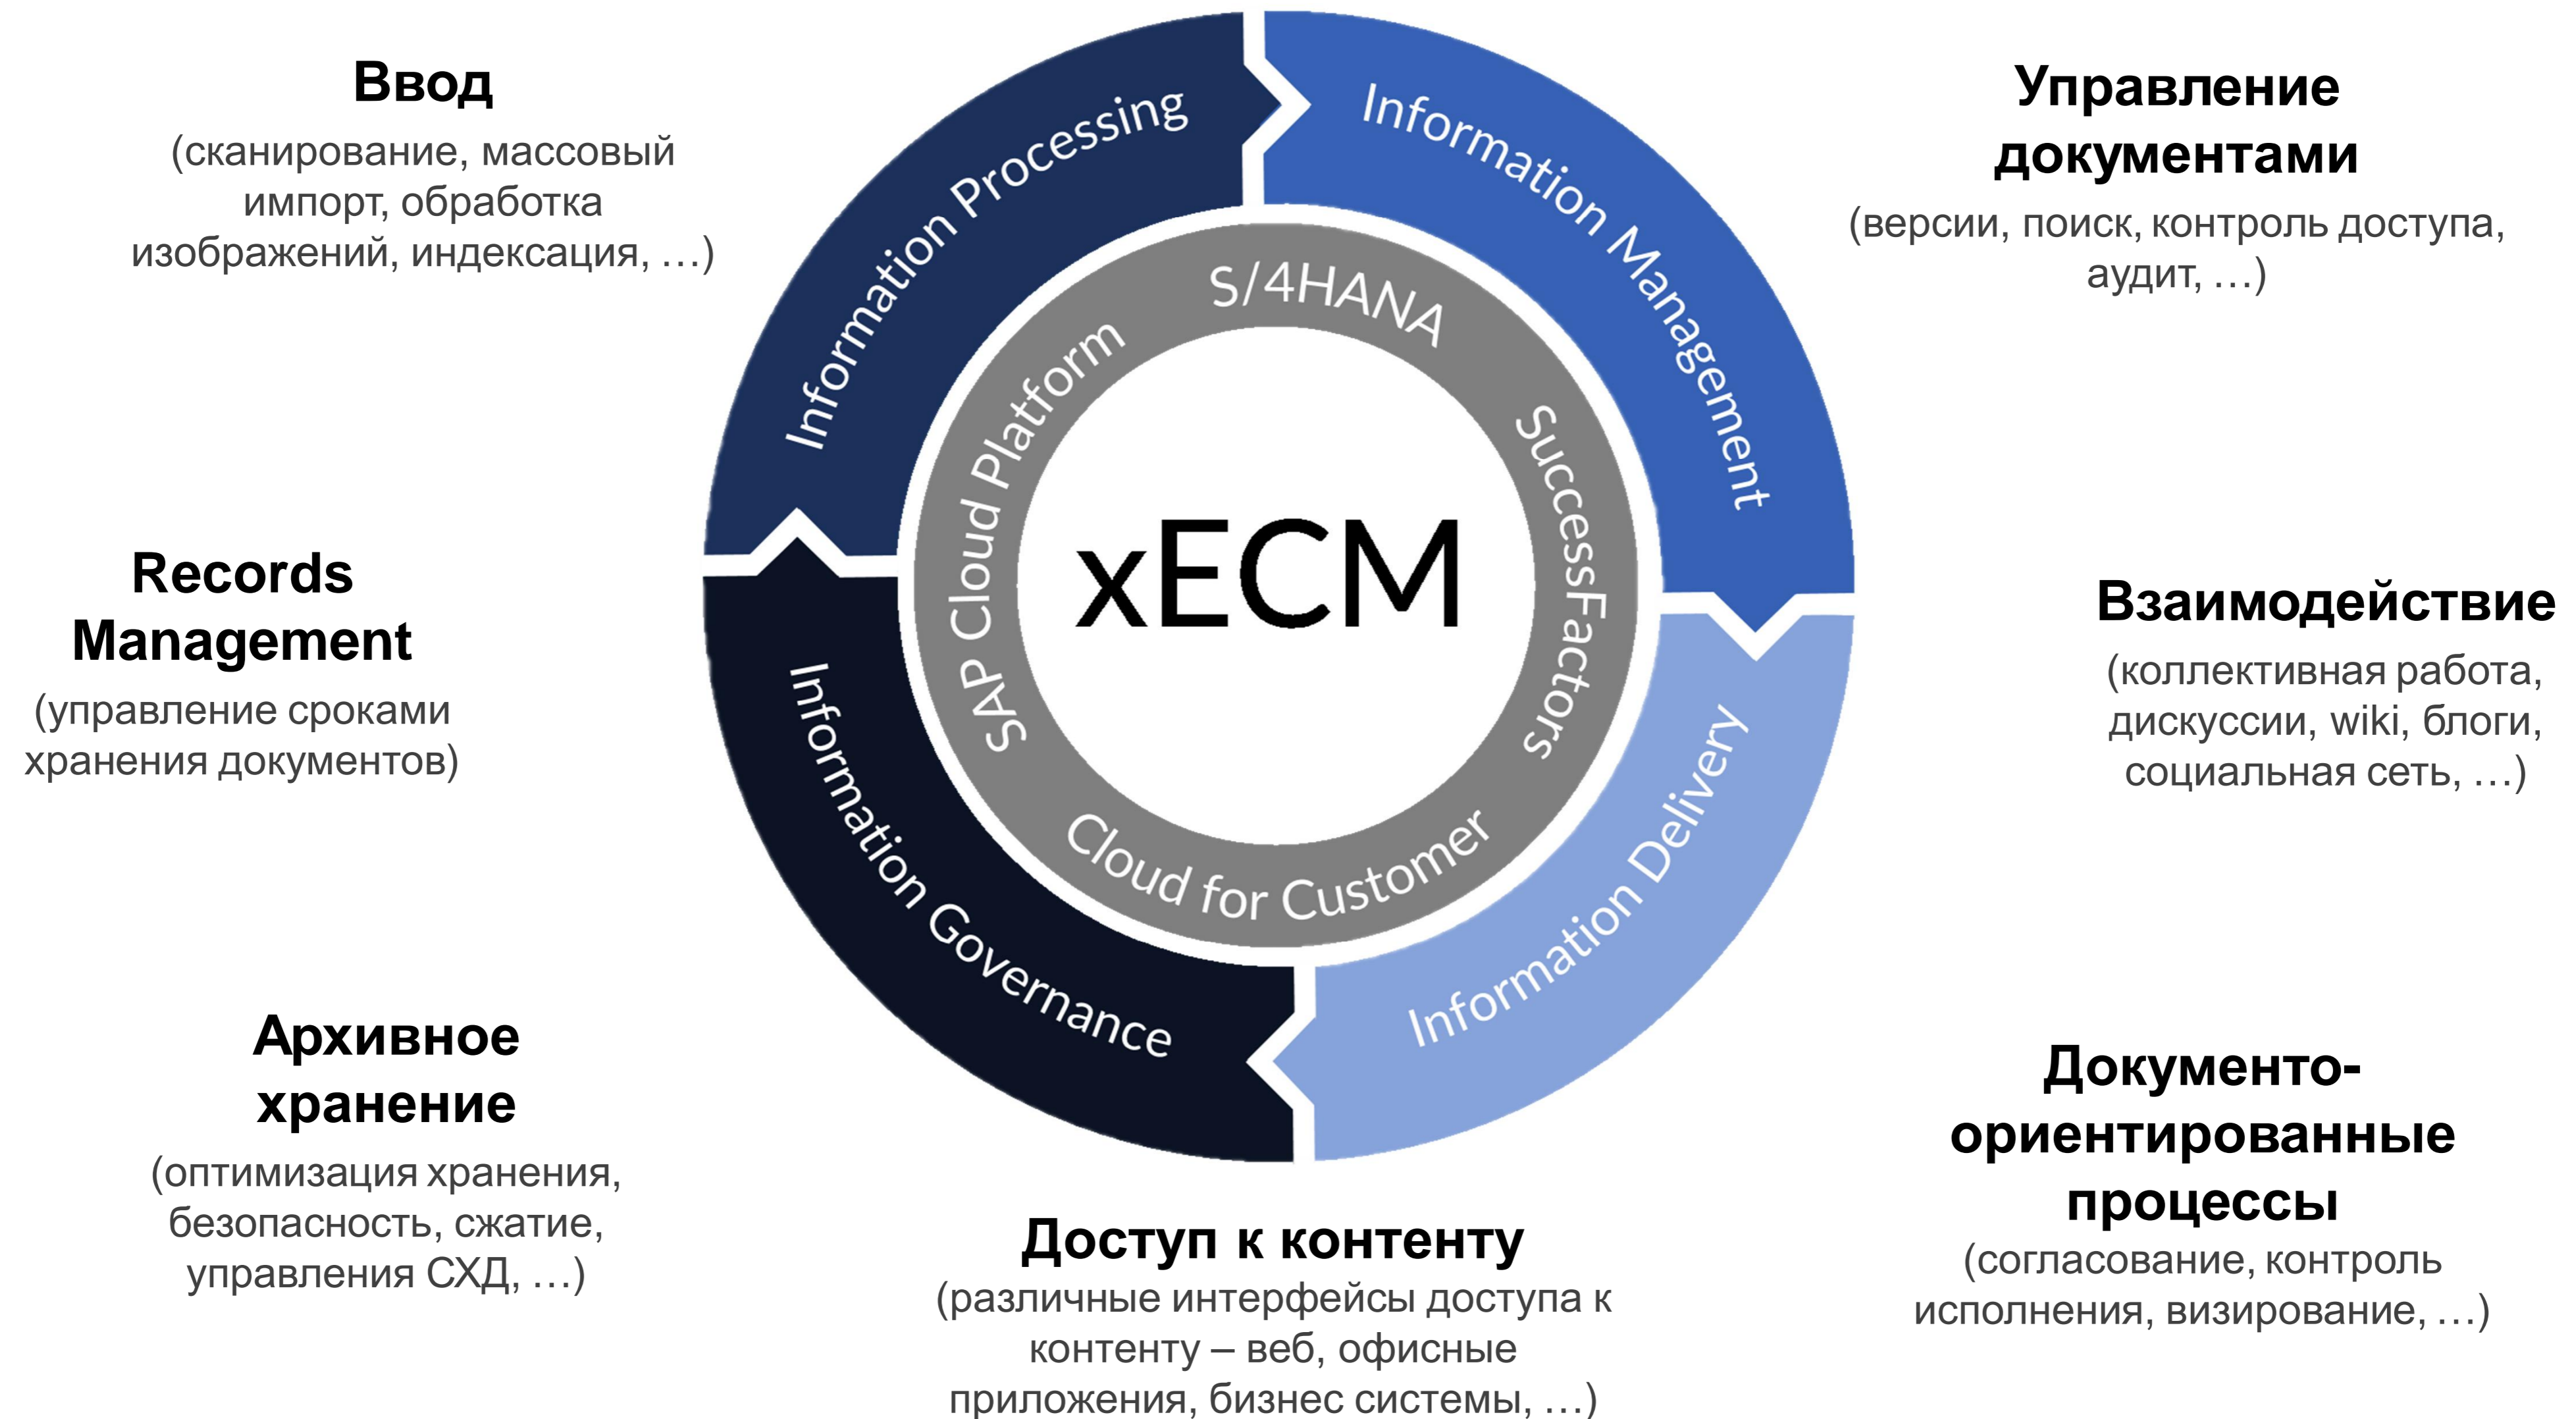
Ввод
(сканирование, массовый импорт, обработка изображений, индексация, …)

Управление документами
(версии, поиск, контроль доступа, аудит, …)

Records Management
(управление сроками хранения документов)

Взаимодействие
(коллективная работа, дискуссии, wiki, блоги, социальная сеть, …)

Information Processing
Information Management
Information Delivery
Information Governance

S/4HANA
SuccessFactors
Cloud for Customer
SAP Cloud Platform

xECM

Архивное хранение
(оптимизация хранения, безопасность, сжатие, управления СХД, …)

Документо-ориентированные процессы
(согласование, контроль исполнения, визирование, …)

Доступ к контенту
(различные интерфейсы доступа к контенту – веб, офисные приложения, бизнес системы, …)